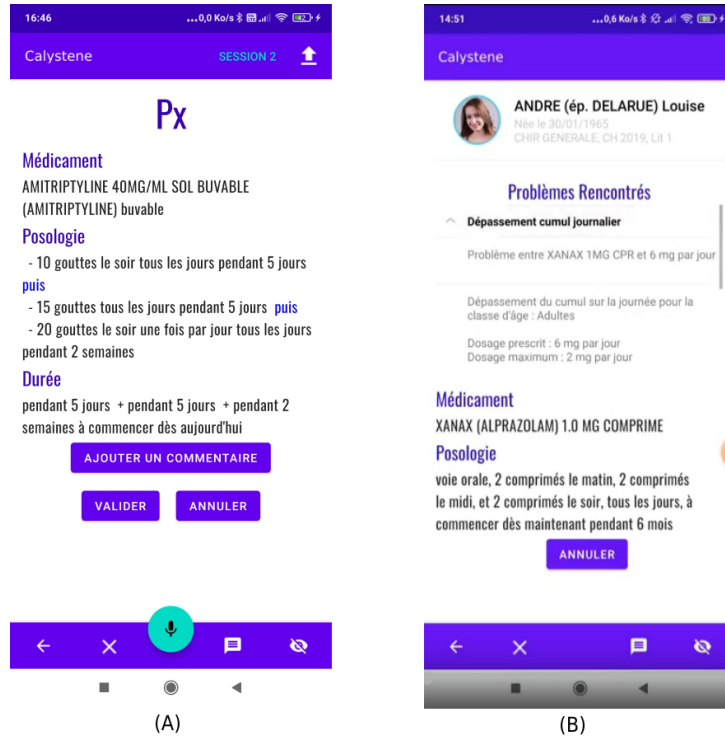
16:46 ...0,0 Ko/s 42

Calystene SESSION 2

Px

Médicament

AMITRIPTYLINE 40MG/ML SOL BUVABLE (AMITRIPTYLINE) buvable

Posologie

- 10 gouttes le soir tous les jours pendant 5 jours puis
- 15 gouttes tous les jours pendant 5 jours puis
- 20 gouttes le soir une fois par jour tous les jours pendant 2 semaines

Durée

pendant 5 jours + pendant 5 jours + pendant 2 semaines à commencer dès aujourd'hui

AJOUTER UN COMMENTAIRE

VALIDER ANNULER

(A)

14:51 ...0,6 Ko/s

Calystene

ANDRE (ép. DELARUE) Louise
Née le 30/01/1965
CHIR GENERALE, CH 2019, Lit 1

Problèmes Rencontrés

Dépassement cumul journalier

Problème entre XANAX 1MG CPR et 6 mg par jour

Dépassement du cumul sur la journée pour la classe d'âge : Adultes

Dosage prescrit : 6 mg par jour
Dosage maximum : 2 mg par jour

Médicament

XANAX (ALPRAZOLAM) 1.0 MG COMPRIME

Posologie

voie orale, 2 comprimés le matin, 2 comprimés le midi, et 2 comprimés le soir, tous les jours, à commencer dès maintenant pendant 6 mois

ANNULER

(B)